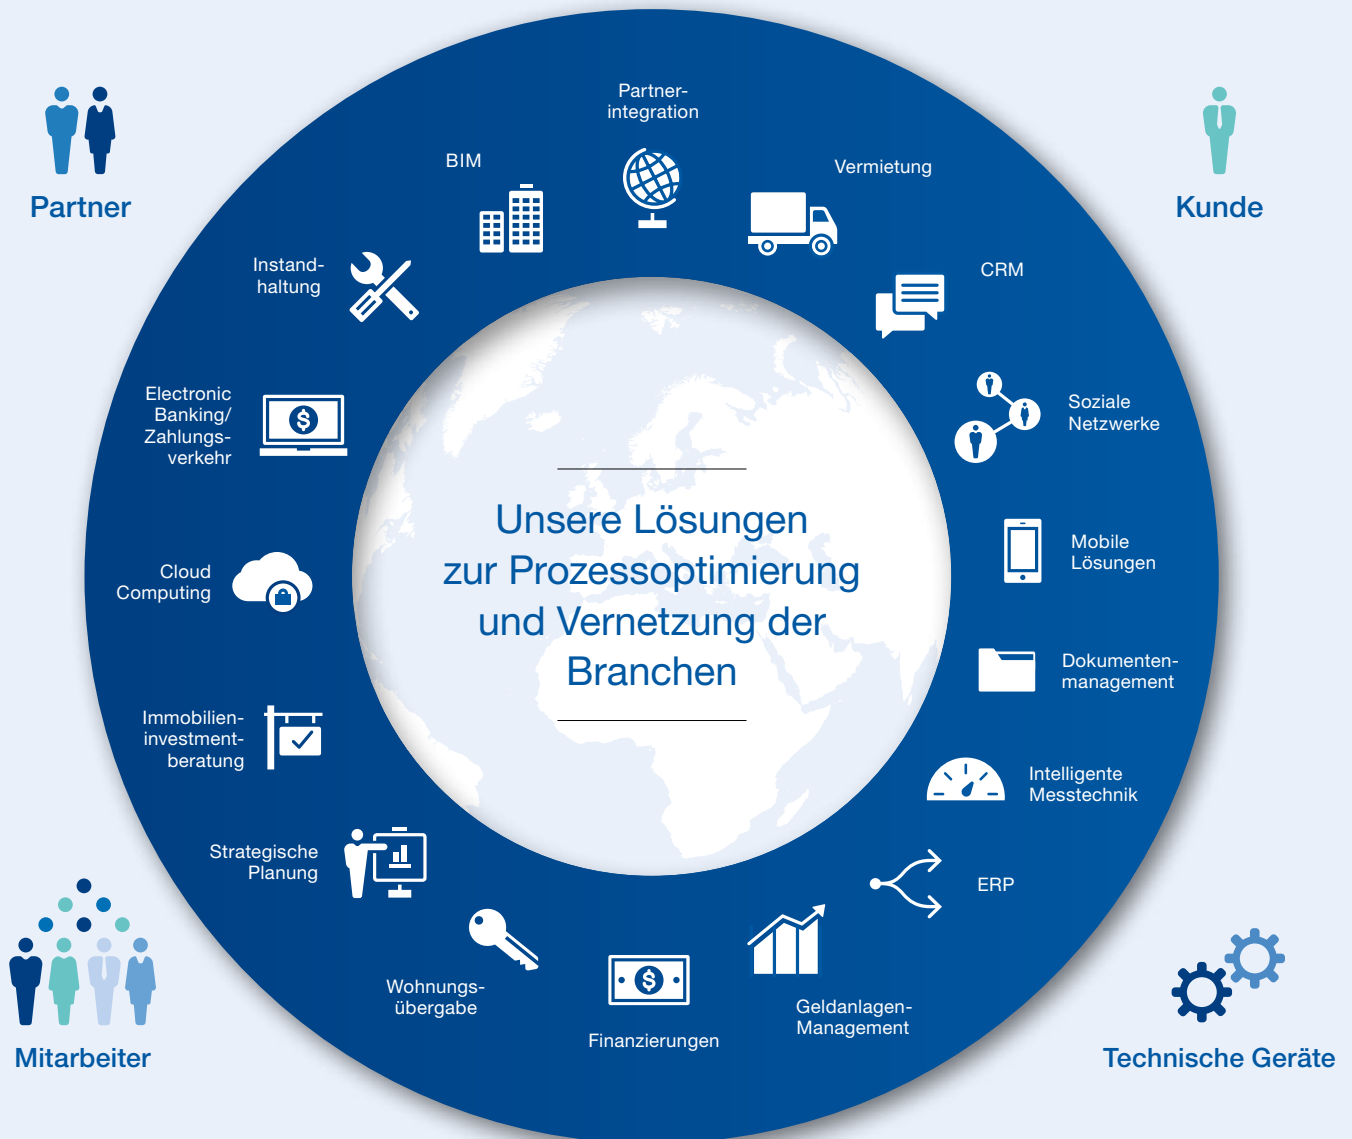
Partner

Kunde

Partnerintegration

BIM

Vermietung

Instandhaltung

CRM

Electronic Banking/ Zahlungsverkehr

Soziale Netzwerke

Unsere Lösungen zur Prozessoptimierung und Vernetzung der Branchen

Cloud Computing

Mobile Lösungen

Dokumentenmanagement

Immobilieninvestmentberatung

Intelligente Messtechnik

Strategische Planung

ERP

Wohnungsübergabe

Finanzierungen

Geldanlagen-Management

Mitarbeiter

Technische Geräte